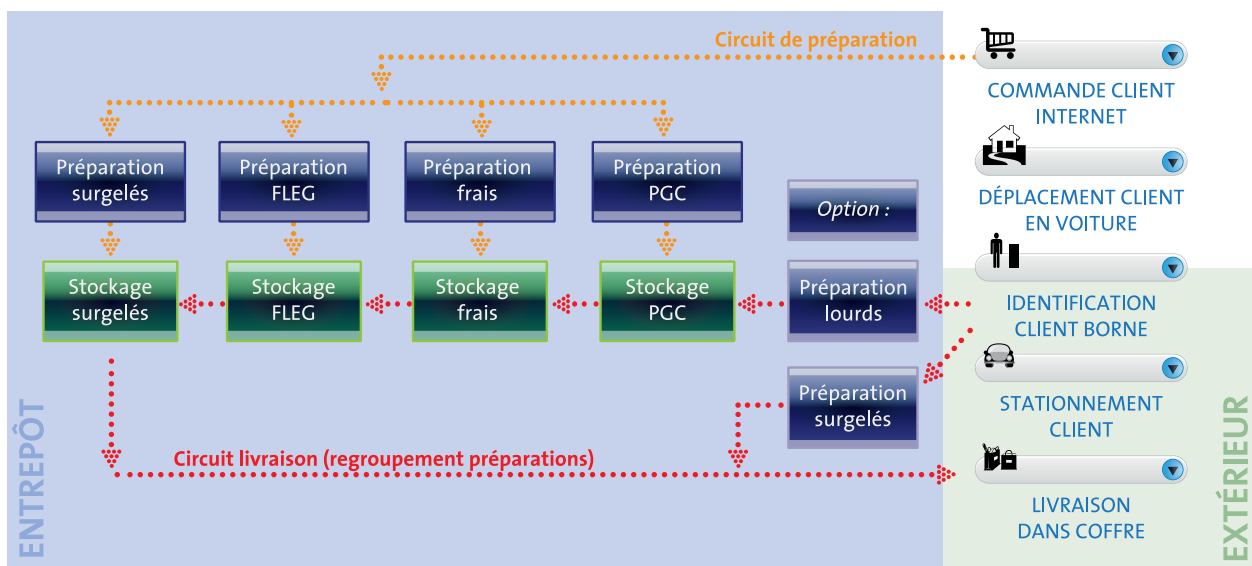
Circuit de préparation

Préparation surgelés

Préparation FLEG

Préparation frais

Préparation PGC

Option :

Stockage surgelés

Stockage FLEG

Stockage frais

Stockage PGC

Préparation lourds

Préparation surgelés

Circuit livraison (regroupement préparations)

ENTREPÔT

COMMANDE CLIENT INTERNET

DÉPLACEMENT CLIENT EN VOITURE

IDENTIFICATION CLIENT BORNE

STATIONNEMENT CLIENT

LIVRAISON DANS COFFRE

EXTÉRIEUR